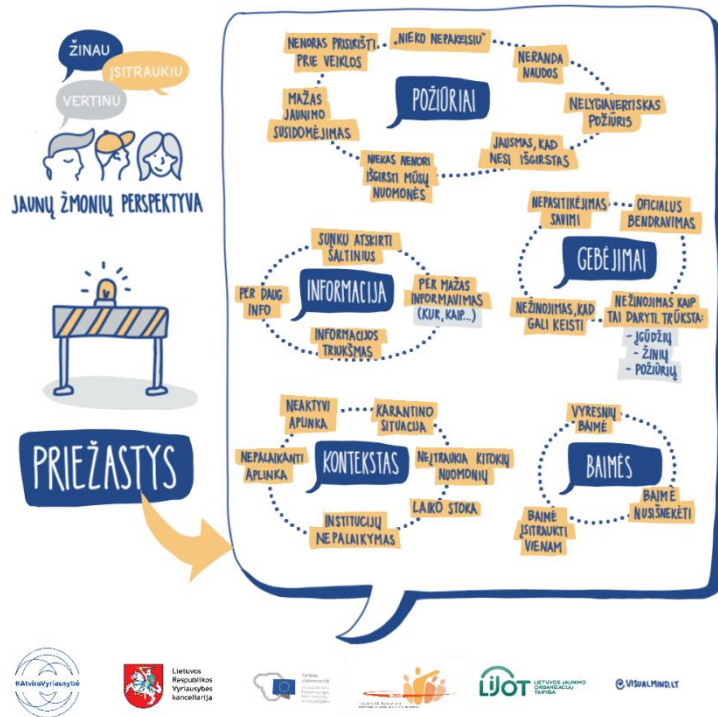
ŽINAU
ĮSITRAUKIU
VERTINU

JAUNŲ ŽMONIŲ PERSPEKTYVA

PRIEŽASTYS

POŽIŪRIAI

NENORAS PRISIRIŠTI PRIE VEIKLOS

„NIEKO NEPAKEISIU"

NERANDA NAUDOS

MAŽAS JAUNIMO SUSIDOMĖJIMAS

NELYGIAVERTISKAS POŽIŪRIS

JAUSMAS, KAD NESI IŠGIRSTAS

NIEKAS NENORI IŠGIRSTI MŪSŲ NUOMONĖS

GEBĖJIMAI

NEPASITIKĖJIMAS SAVIMI

OFICIALUS BENDRAVIMAS

NEŽINOJIMAS, KAD GALI KEISTI

NEŽINOJIMAS KAIP TAI DARYTI. TRŪKSTA:
- ĮGŪDŽIŲ
- ŽINIŲ
- POŽIŪRIŲ

INFORMACIJA

SUNKU ATSKIRTI ŠALTINIUS

PER DAUG INFO

PER MAŽAS INFORMAVIMAS (KUR, KAIP...)

INFORMACIJOS TRIUKŠMAS

KONTEKSTAS

NEAKTYVI APLINKA

KARANTINO SITUACIJA

NEPALAIKANTI APLINKA

NEĮTRAUKIA KITOKIŲ NUOMONIŲ

LAIKO STOKA

INSTITUCIJŲ NEPALAIKYMAS

BAIMĖS

VYRESNIŲ BAIMĖ

BAIMĖ NUSIŠNEKĖTI

BAIMĖ ĮSITRAUKTI VIENAM

#AtviraVyriausybė

Lietuvos Respublikos Vyriausybės kanceliarija

LIJOT LIETUVOS JAUNIMO ORGANIZACIJŲ TARYBA

@VISUALMIND.LT